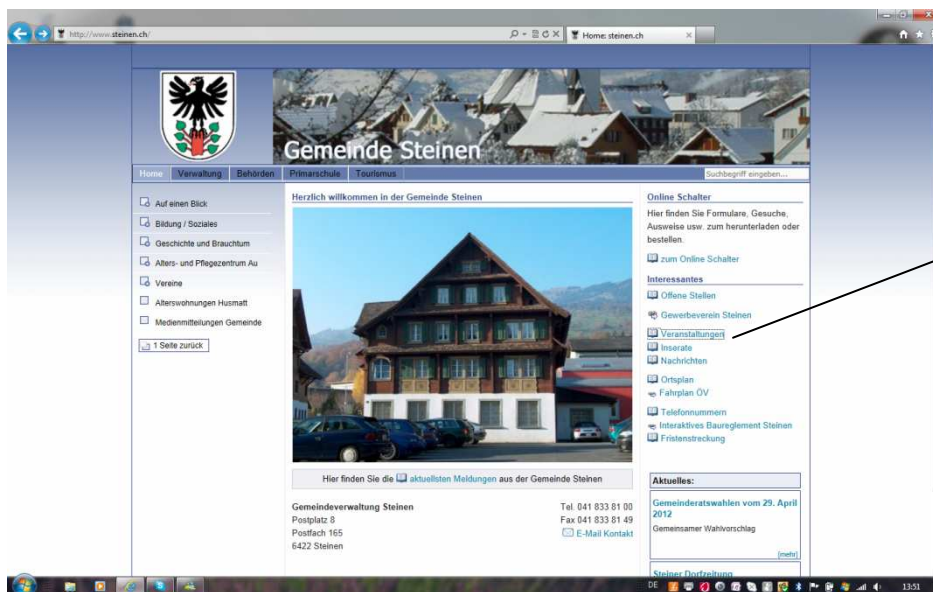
http://www.steinen.ch/

Home: steinen.ch

Gemeinde Steinen

Home Verwaltung Behörden Primarschule Tourismus

Suchbegriff eingeben...

Auf einen Blick
Bildung / Soziales
Geschichte und Brauchtum
Alters- und Pflegezentrum Au
Vereine
Alterswohnungen Husmatt
Medienmitteilungen Gemeinde

1 Seite zurück

Herzlich willkommen in der Gemeinde Steinen

Hier finden Sie die aktuellsten Meldungen aus der Gemeinde Steinen

Gemeindeverwaltung Steinen
Postplatz 8
Postfach 165
6422 Steinen

Tel. 041 833 81 00
Fax 041 833 81 49
E-Mail Kontakt

Online Schalter

Hier finden Sie Formulare, Gesuche, Ausweise usw. zum herunterladen oder bestellen.

zum Online Schalter

Interessantes

Offene Stellen
Gewerbeverein Steinen
Veranstaltungen
Inserate
Nachrichten
Ortsplan
Fahrplan ÖV
Telefonnummern
Interaktives Baureglement Steinen
Fristenstreckung

Aktuelles:

Gemeinderatswahlen vom 29. April 2012

Gemeinsamer Wahlvorschlag

[mehr]

Steiner Dorfzeitung

DE 13:51